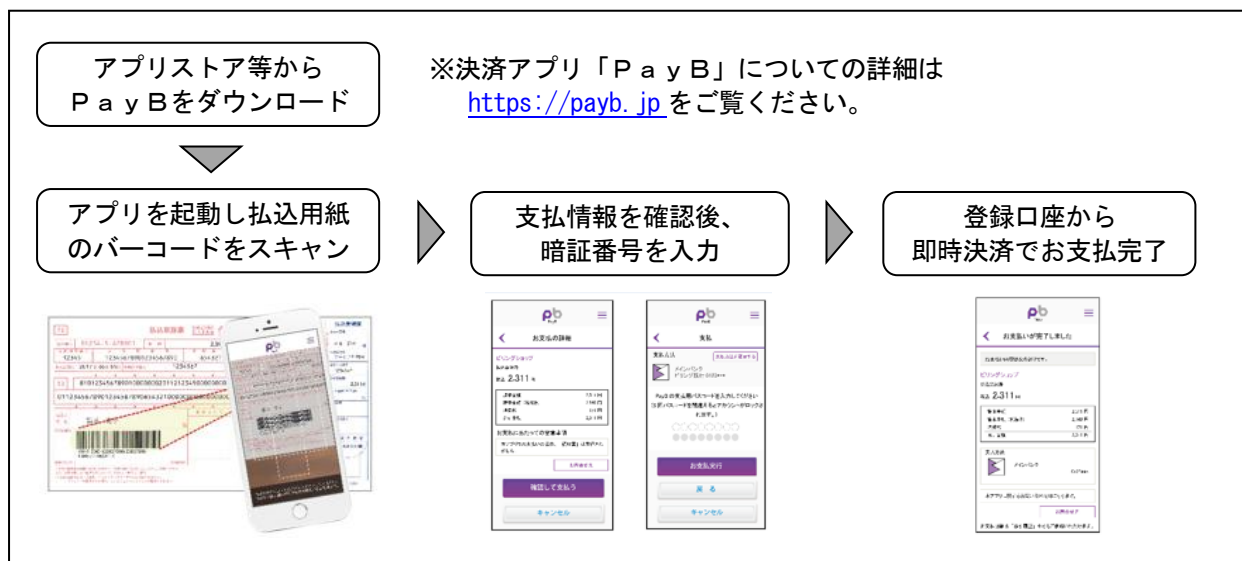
アプリストア等から
ＰａｙＢをダウンロード

※決済アプリ「ＰａｙＢ」についての詳細は
https://payb.jp をご覧ください。

アプリを起動し払込用紙のバーコードをスキャン

支払情報を確認後、暗証番号を入力

登録口座から即時決済でお支払完了

pb

お支払の詳細

2,311

確認して支払う

キャンセル

pb

支払

お支払実行

戻る

キャンセル

pb

お支払いが完了しました

2,311